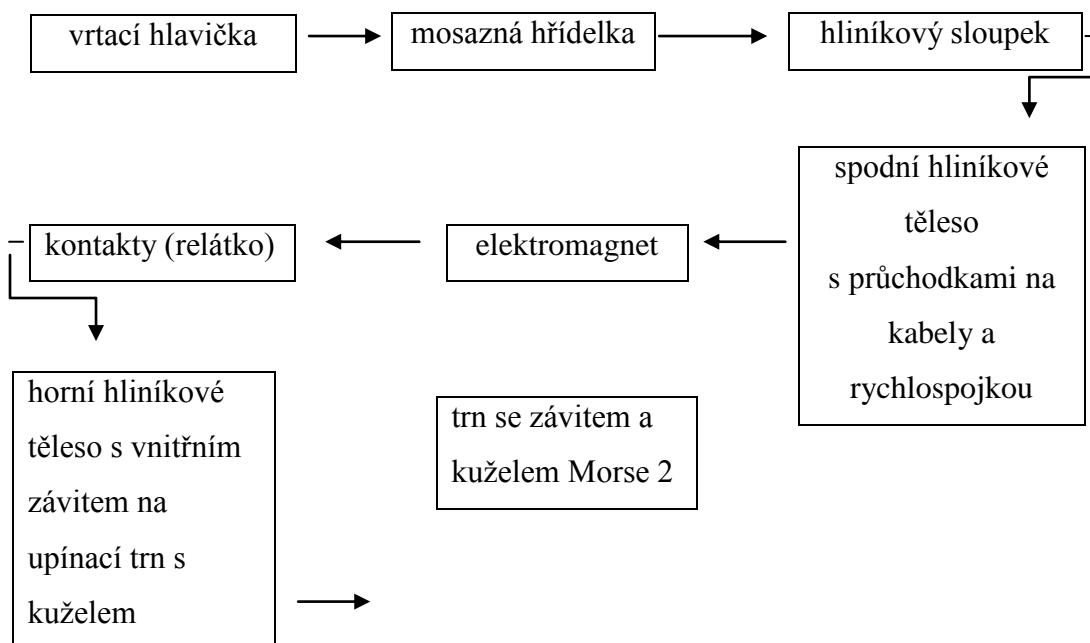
vrtací hlavička

mosazná hřídelka

hliníkový sloupek

spodní hliníkové těleso s průchodkami na kabely a rychlospojkou

elektromagnet

kontakty (relátko)

horní hliníkové těleso s vnitřním závitem na upínací trn s kuželem

trn se závitem a kuželem Morse 2